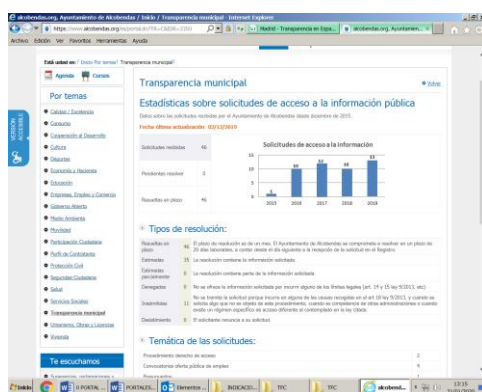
alcobendas.org. Ayuntamiento de Alcobendas / Inicio / Transparencia municipal - Internet Explorer

https://www.alcobendas.org/es/portal.do?TR=C&IDR=3350

Madrid - Transparencia en Espa...

alcobendas.org. Ayuntamien...

Archivo Edición Ver Favoritos Herramientas Ayuda

Está usted en: Inicio Por temas Transparencia municipal

Agenda Cursos

Por temas

Calidad / Excelencia

Consumo

Cooperación al Desarrollo

Cultura

Deportes

Economía y Hacienda

Educación

Empresas, Empleo y Comercio

Gobierno Abierto

Medio Ambiente

Movilidad

Participación Ciudadana

Perfil de Contratante

Protección Civil

Seguridad Ciudadana

Salud

Servicios Sociales

Transparencia municipal

Urbanismo, Obras y Licencias

Vivienda

Te escuchamos

VERSIÓN ACCESIBLE

Transparencia municipal

Volver

Estadísticas sobre solicitudes de acceso a la información pública

Datos sobre las solicitudes recibidas por el Ayuntamiento de Alcobendas desde diciembre de 2015.

Fecha última actualización: 02/12/2019

| Solicitudes recibidas | 46 |
|---|---|
| Pendientes resolver | 0 |
| Resueltas en plazo | 46 |

Solicitudes de acceso a la información

15
10
5
0
2015 2016 2017 2018 2019

Tipos de resolución:

| Resueltas en plazo | 46 | El plazo de resolución es de un mes. El Ayuntamiento de Alcobendas se compromete a resolver en un plazo de 20 días laborables, a contar desde el día siguiente a la recepción de la solicitud en el Registro. |
|---|---|---|
| Estimadas | 35 | La resolución contiene la información solicitada. |
| Estimadas parcialmente | 0 | La resolución contiene parte de la información solicitada |
| Denegadas | 0 | No se ofrece la información solicitada por incurrir alguno de los límites legales (art. 14 y 15 ley 9/2013, etc). |
| Inadmitidas | 11 | No se tramita la solicitud porque incurre en alguna de las causas recogidas en el art 18 ley 9/2013, o cuando se solicita algo que no es objeto de esta prestación, cuando es competencia de otras administraciones o cuando existe un régimen específico de acceso diferente al contemplado en la ley citada. |
| Desistimiento | 0 | El solicitante renuncia a su solicitud. |

Temática de las solicitudes:

| Procedimiento derecho de acceso | 2 |
|---|---|
| Convocatorias oferta pública de empleo | 6 |

Inicio | PORTAL... | PORTALES... | Elementos ... | INDICACIO... | TFC | TFC | alcobend...

13:15